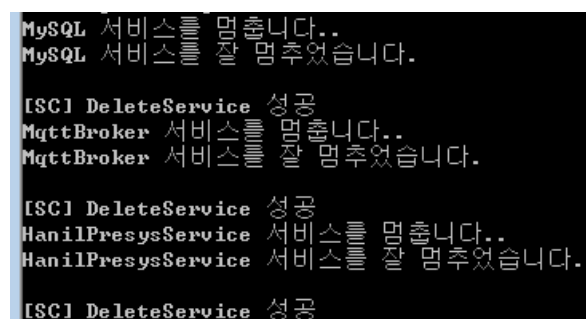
MySQL 서비스를 멈춥니다..
MySQL 서비스를 잘 멈추었습니다.

[SC] DeleteService 성공
MqttBroker 서비스를 멈춥니다..
MqttBroker 서비스를 잘 멈추었습니다.

[SC] DeleteService 성공
HanilPresysService 서비스를 멈춥니다..
HanilPresysService 서비스를 잘 멈추었습니다.

[SC] DeleteService 성공